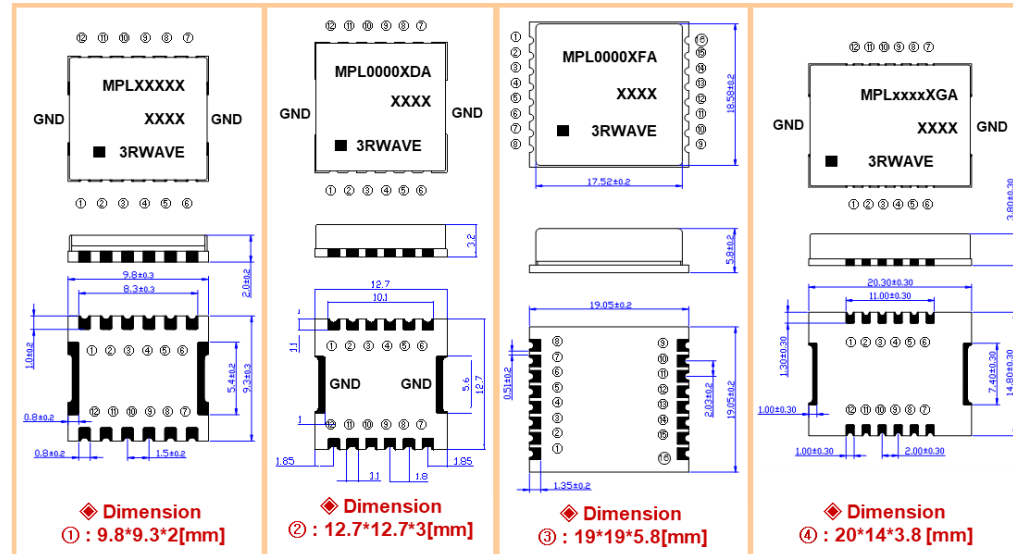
⑫ ⑪ ⑩ ⑨ ⑧ ⑦

MPLXXXXX

XXXX

GND

GND

3RWAVE

① ② ③ ④ ⑤ ⑥

2.0±0.2

9.8±0.3

8.3±0.3

1.0±0.2

① ② ③ ④ ⑤ ⑥

5.4±0.2

9.3±0.3

0.8±0.2

⑫ ⑪ ⑩ ⑨ ⑧ ⑦

0.8±0.2

1.5±0.2

◈ Dimension

① : 9.8*9.3*2[mm]

⑫ ⑪ ⑩ ⑨ ⑧ ⑦

MPL0000XDA

XXXX

GND

GND

3RWAVE

① ② ③ ④ ⑤ ⑥

3.2

12.7

10.1

1

1.1

① ② ③ ④ ⑤ ⑥

GND

GND

5.6

12.7

1

⑫ ⑪ ⑩ ⑨ ⑧ ⑦

1.85

1.1

1.8

1.85

◈ Dimension

② : 12.7*12.7*3[mm]

①
②
③
④
⑤
⑥
⑦
⑧

MPL0000XFA

XXXX

3RWAVE

⑯
⑮
⑭
⑬
⑫
⑪
⑩
⑨

18.58±0.2

17.52±0.2

5.8±0.2

19.05±0.2

0.51±0.2

⑧
⑦
⑥
⑤
④
③
②
①

⑨
⑩
⑪
⑫
⑬
⑭
⑮
⑯

2.03±0.2

19.05±0.2

1.35±0.2

◈ Dimension

③ : 19*19*5.8[mm]

⑫ ⑪ ⑩ ⑨ ⑧ ⑦

MPLxxxxXGA

XXXX

GND

GND

3RWAVE

① ② ③ ④ ⑤ ⑥

3.80±0.30

20.30±0.30

11.00±0.30

1.30±0.30

① ② ③ ④ ⑤ ⑥

7.40±0.30

14.80±0.30

1.00±0.30

⑫ ⑪ ⑩ ⑨ ⑧ ⑦

1.00±0.30

2.00±0.30

◈ Dimension

④ : 20*14*3.8 [mm]